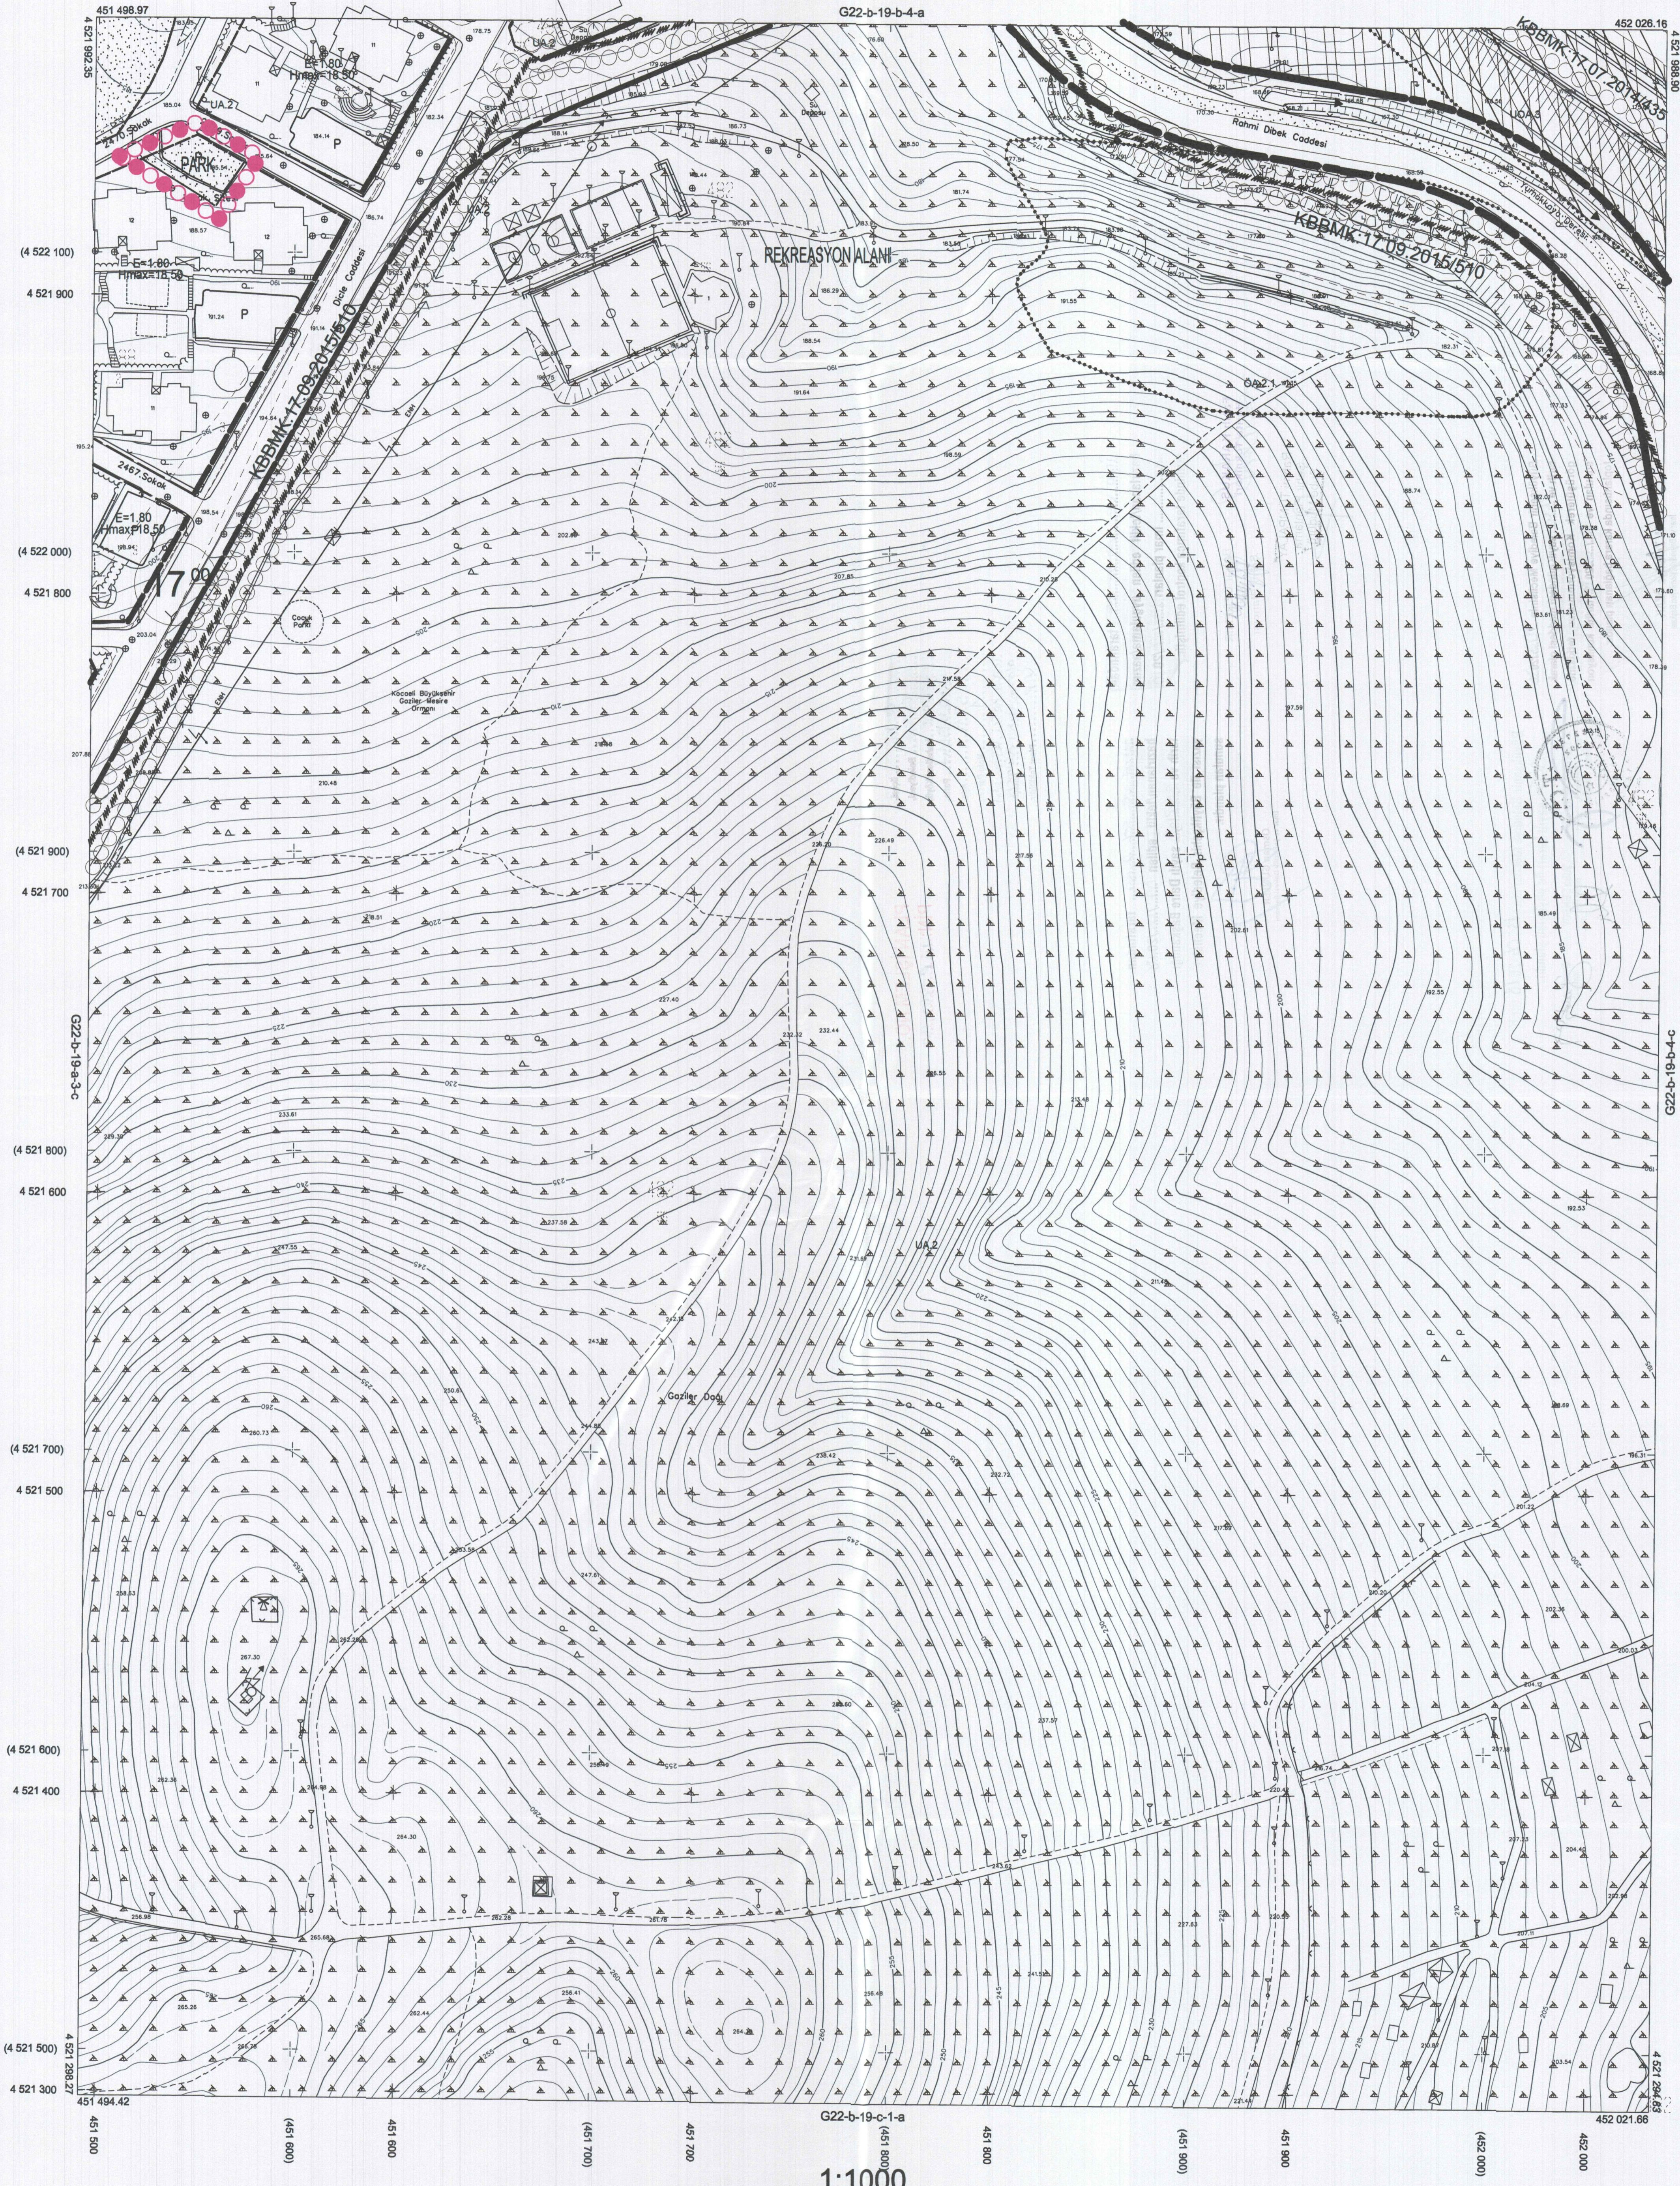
451 498.97
G22-b-19-b-4-a
452 026.16
4 521 992.35
4 521 988.90
KBBMK 17.07.2014/435
UA.5
Rahmi Obek Caddesi
E=1.80
Hmax=18.50
UA.2
P
PARK
(4 522 100)
4 521 900
E=1.80
Hmax=18.50
P
KBBMK 17.09.2015/510
REKREASYON ALANI
KBBMK 17.09.2015/510
(4 522 000)
4 521 800
E=1.80
Hmax=18.50
17
Kocaeli Büyükşehir Gözler Mesire Orman
(4 521 900)
4 521 700
G22-b-19-a-3-c
G22-b-19-b-4-c
(4 521 800)
4 521 600
UA.2
Gözler Dağı
(4 521 700)
4 521 500
(4 521 600)
4 521 400
(4 521 500)
4 521 300
451 494.42
4 521 288.27
G22-b-19-c-1-a
452 021.66
4 521 284.85
451 500
(451 600)
451 600
(451 700)
451 700
(451 800)
451 800
(451 900)
451 900
(452 000)
452 000
1:1000